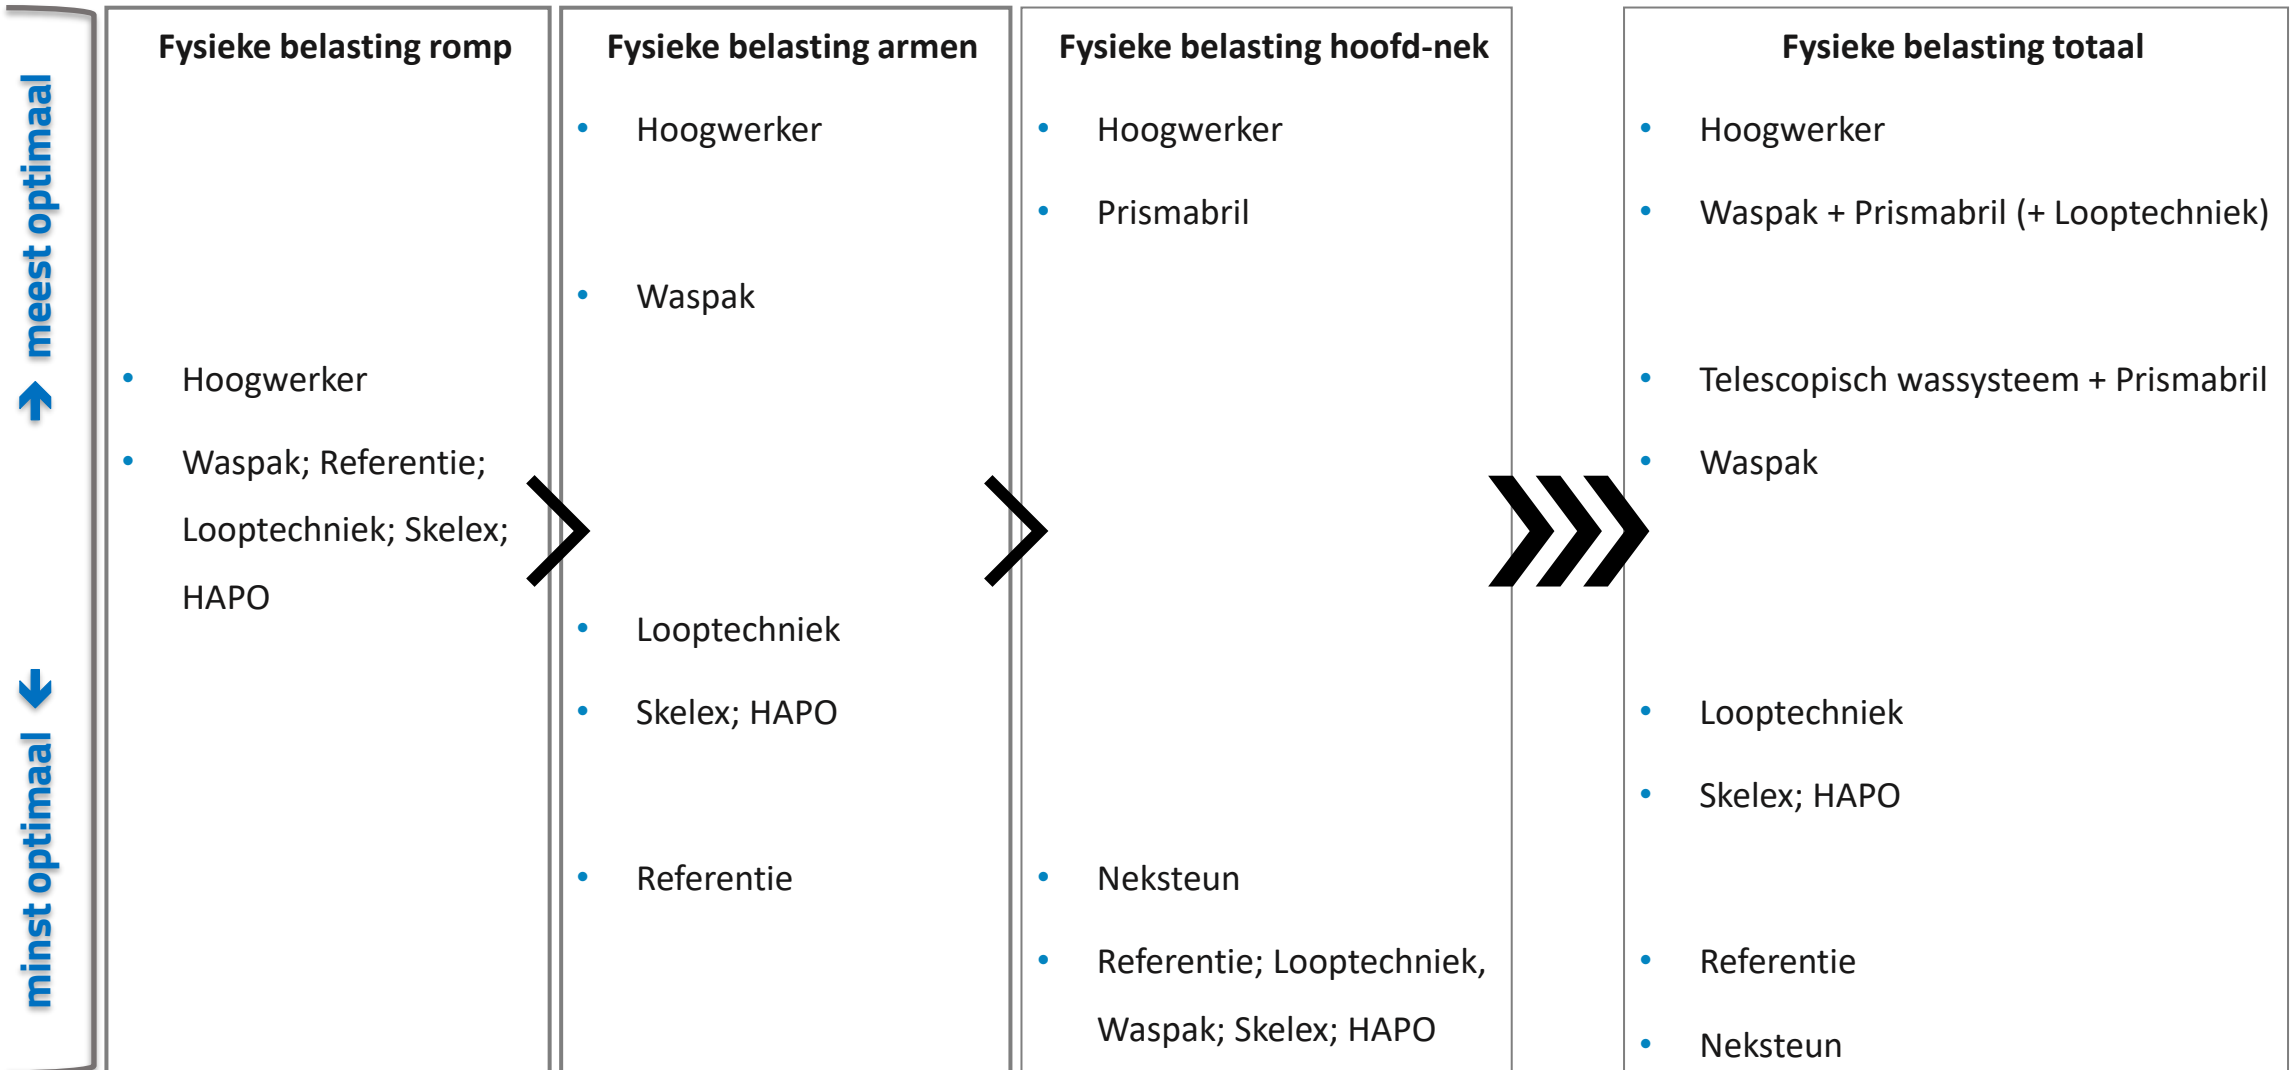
meest optimaal

minst optimaal

Fysieke belasting romp

- Hoogwerker
- Waspak; Referentie; Looptechniek; Skelex; HAPO

Fysieke belasting armen

- Hoogwerker
- Waspak
- Looptechniek
- Skelex; HAPO
- Referentie

Fysieke belasting hoofd-nek

- Hoogwerker
- Prismabril
- Neksteun
- Referentie; Looptechniek, Waspak; Skelex; HAPO

Fysieke belasting totaal

- Hoogwerker
- Waspak + Prismabril (+ Looptechniek)
- Telescopisch wassysteem + Prismabril
- Waspak
- Looptechniek
- Skelex; HAPO
- Referentie
- Neksteun